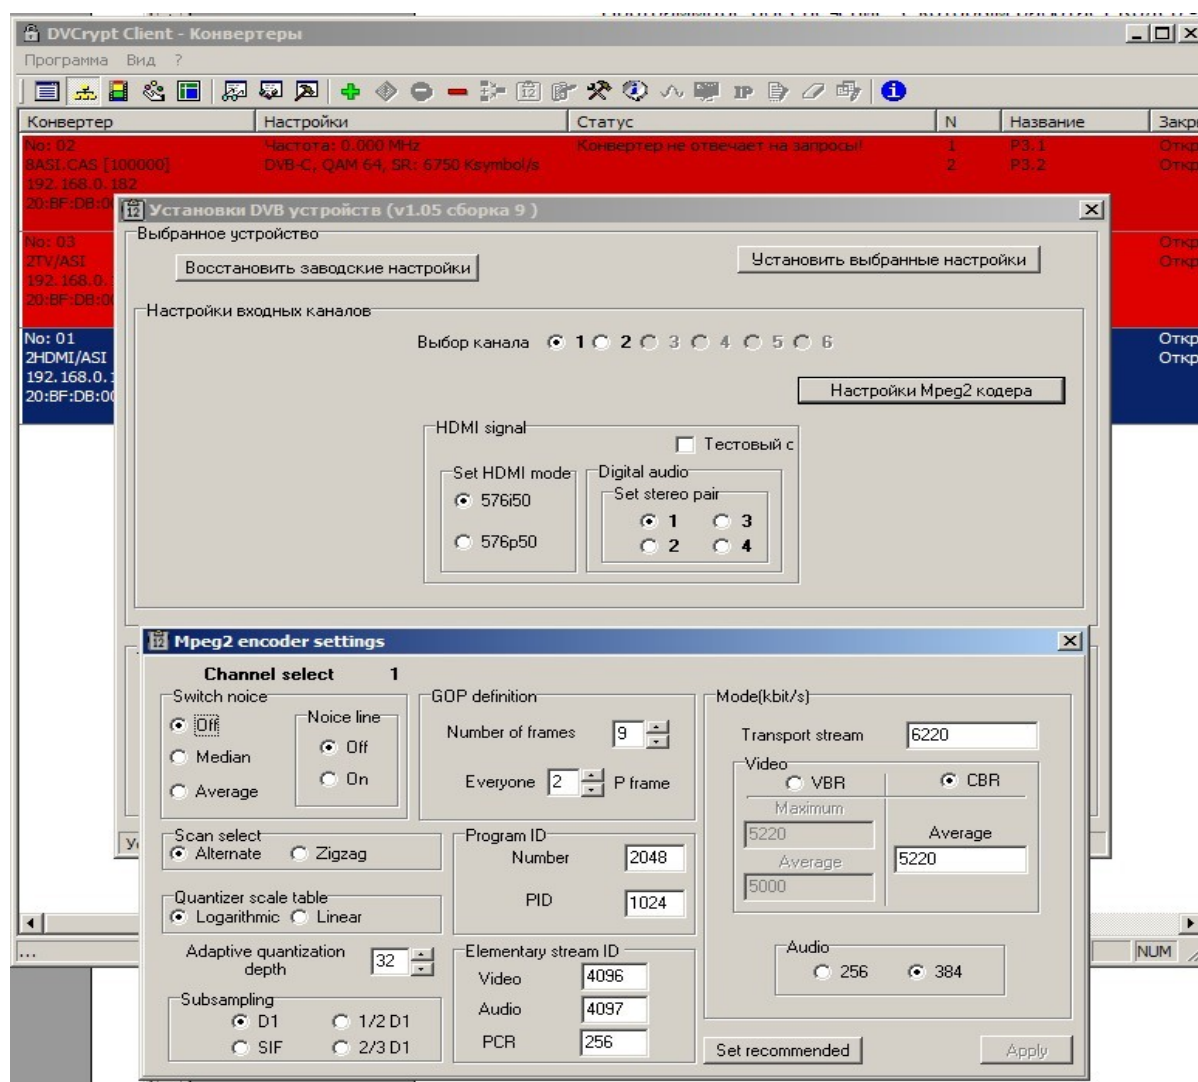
DVCrypt Client - Конвертеры

Программа Вид ?

| Конвертер | Настройки | Статус | N | Название | Закр |
|---|---|---|---|---|---|
| No: 02 BASI.CAS [100000] 192.168.0.182 20:BF:DB:0 | Частота: 0.000 MHz DVB-C, QAM 64, SR: 6750 Ksymbol/s | Конвертер не отвечает на запросы! | 1 2 | P3.1 P3.2 | Откр Откр |
| No: 03 2TV/ASI 192.168.0. 20:BF:DB:0 | | | | | Откр Откр |
| No: 01 2HDMI/ASI 192.168.0. 20:BF:DB:0 | | | | | Откр Откр |

Установки DVB устройств (v1.05 сборка 9 )

Выбранное устройство

Восстановить заводские настройки

Установить выбранные настройки

Настройки входных каналов

Выбор канала 1 2 3 4 5 6

Настройки Mpeg2 кодера

HDMI signal

Тестовый с

Set HDMI mode

576i50

576p50

Digital audio

Set stereo pair

1 3

2 4

Mpeg2 encoder settings

Channel select 1

Switch noice

Off

Median

Average

Noice line

Off

On

GOP definition

Number of frames 9

Everyone 2 P frame

Mode(kbit/s)

Transport stream 6220

Video

VBR

CBR

Maximum

5220

Average

5000

Average

5220

Scan select

Alternate Zigzag

Program ID

Number 2048

PID 1024

Quantizer scale table

Logarithmic Linear

Adaptive quantization depth 32

Elementary stream ID

Video 4096

Audio 4097

PCR 256

Audio

256 384

Subsampling

D1 1/2 D1

SIF 2/3 D1

Set recommended

Apply

У

...

NUM